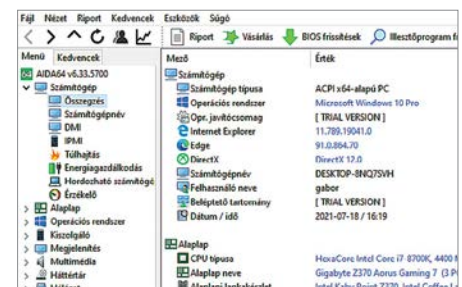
Fájl Nézet Riport Kedvencek Eszközök Súgó

Riport Vásárlás BIOS frissítések Illesztőprogram f

Menü Kedvencek

AIDA64 v6.33.5700
Számítógép
Összegzés
Számítógépnév
DMI
IPMI
Túlhajtás
Energiagazdálkodás
Hordozható számítógé
Érzékelő
Alaplap
Operációs rendszer
Kiszolgáló
Megjelenítés
Multimédia
Háttértár

| Mező | Érték |
|---|---|
| Számítógép | |
| Számítógép típusa | ACPI x64-alapú PC |
| Operációs rendszer | Microsoft Windows 10 Pro |
| Opr. javítócsomag | [ TRIAL VERSION ] |
| Internet Explorer | 11.789.19041.0 |
| Edge | 91.0.864.70 |
| DirectX | DirectX 12.0 |
| Számítógépnév | DESKTOP-8NQ7SVH |
| Felhasználó neve | gabor |
| Belépteltő tartomány | [ TRIAL VERSION ] |
| Dátum / idő | 2021-07-18 / 16:19 |
| Alaplap | |
| CPU típusa | HexaCore Intel Core i7 8700K, 4400 M |
| Alaplap neve | Gigabyte Z370 Aorus Gaming 7 (3 PC |
| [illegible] | Intel Kaby Point Z370, Intel Coffee L |